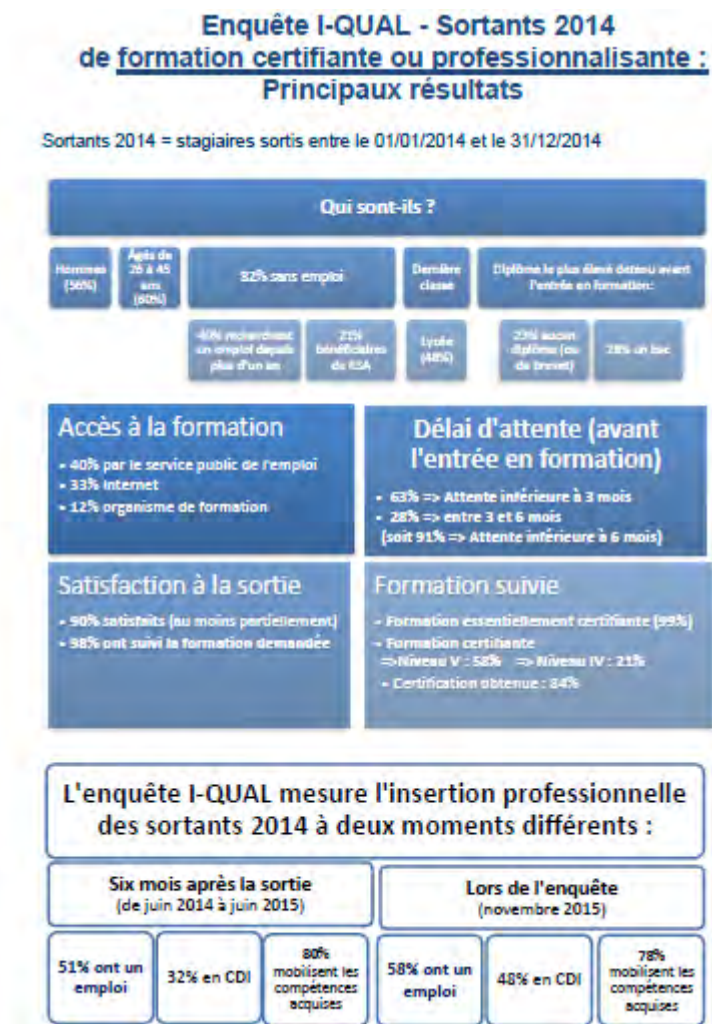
Enquête I-QUAL - Sortants 2014
de formation certifiante ou professionnalisante :
Principaux résultats

Sortants 2014 = stagiaires sortis entre le 01/01/2014 et le 31/12/2014

Qui sont-ils ?

Hommes (56%)

Agés de 26 à 45 ans (60%)

82% sans emploi

40% recherchant un emploi depuis plus d'un an

21% bénéficiaires du RSA

Dernière classe

Lycée (48%)

Diplôme le plus élevé détenu avant l'entrée en formation:

23% aucun diplôme (ou du brevet)

28% un bac

Accès à la formation

- 40% par le service public de l'emploi
- 33% Internet
- 12% organisme de formation

Délai d'attente (avant l'entrée en formation)

- 63% => Attente inférieure à 3 mois
- 28% => entre 3 et 6 mois
(soit 91% => Attente inférieure à 6 mois)

Satisfaction à la sortie

- 90% satisfaits (au moins partiellement)
- 98% ont suivi la formation demandée

Formation suivie

- Formation essentiellement certifiante (99%)
- Formation certifiante
=>Niveau V : 58% =>Niveau IV : 21%
- Certification obtenue : 84%

L'enquête I-QUAL mesure l'insertion professionnelle des sortants 2014 à deux moments différents :

Six mois après la sortie
(de juin 2014 à juin 2015)

51% ont un emploi

32% en CDI

80% mobilisent les compétences acquises

Lors de l'enquête
(novembre 2015)

58% ont un emploi

48% en CDI

78% mobilisent les compétences acquises